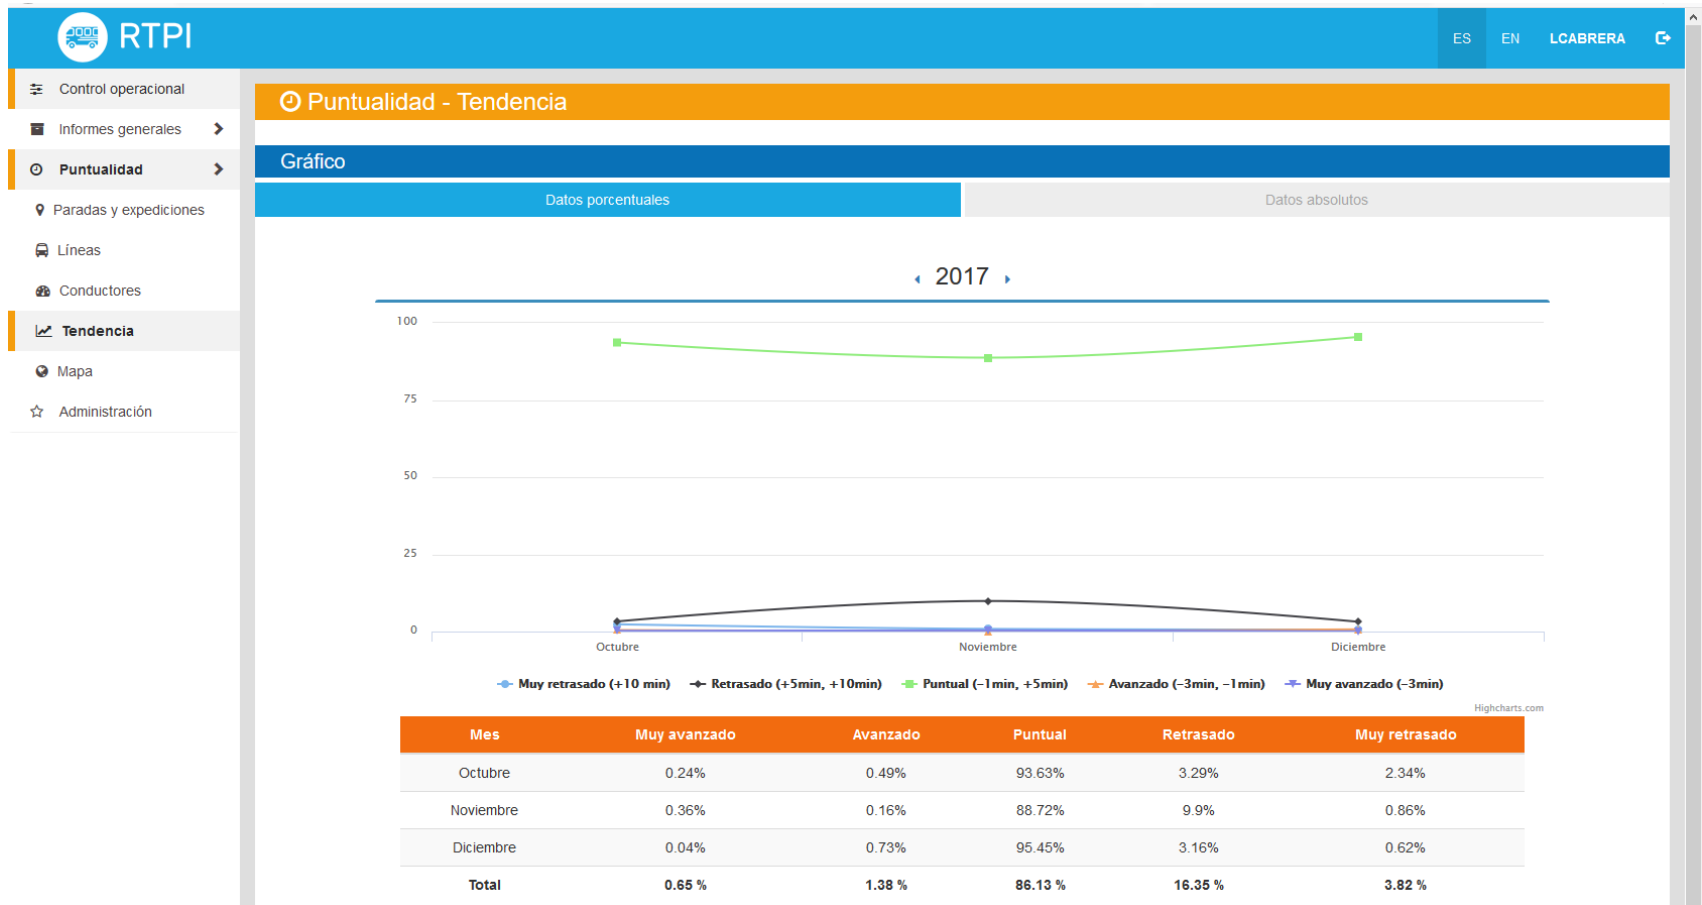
RTPI

ES EN LCABRERA

Control operacional
Informes generales
Puntualidad
Paradas y expediciones
Líneas
Conductores
Tendencia
Mapa
Administración

Puntualidad - Tendencia

Gráfico

Datos porcentuales

Datos absolutos

2017

100
75
50
25
0

Octubre
Noviembre
Diciembre

Muy retrasado (+10 min) Retrasado (+5min, +10min) Puntual (-1min, +5min) Avanzado (-3min, -1min) Muy avanzado (-3min)

Highcharts.com

| Mes | Muy avanzado | Avanzado | Puntual | Retrasado | Muy retrasado |
|---|---|---|---|---|---|
| Octubre | 0.24% | 0.49% | 93.63% | 3.29% | 2.34% |
| Noviembre | 0.36% | 0.16% | 88.72% | 9.9% | 0.86% |
| Diciembre | 0.04% | 0.73% | 95.45% | 3.16% | 0.62% |
| Total | 0.65 % | 1.38 % | 86.13 % | 16.35 % | 3.82 % |